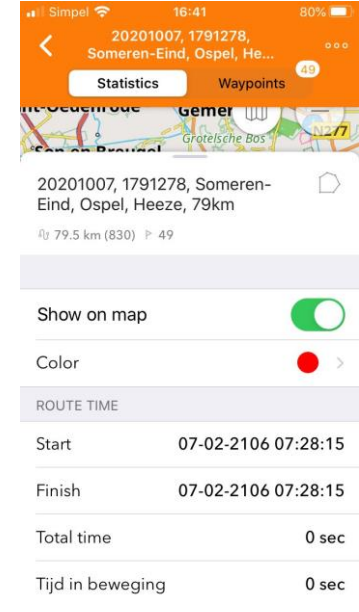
Simpel 16:41 80%

20201007, 1791278, Someren-Eind, Ospel, He...

Statistics Waypoints 49

nt-Oedenrode Gemert Grotelsche Bos N277 Son en Breugel

20201007, 1791278, Someren-Eind, Ospel, Heeze, 79km

79.5 km (830) 49

Show on map

Color

ROUTE TIME

Start 07-02-2106 07:28:15

Finish 07-02-2106 07:28:15

Total time 0 sec

Tijd in beweging 0 sec